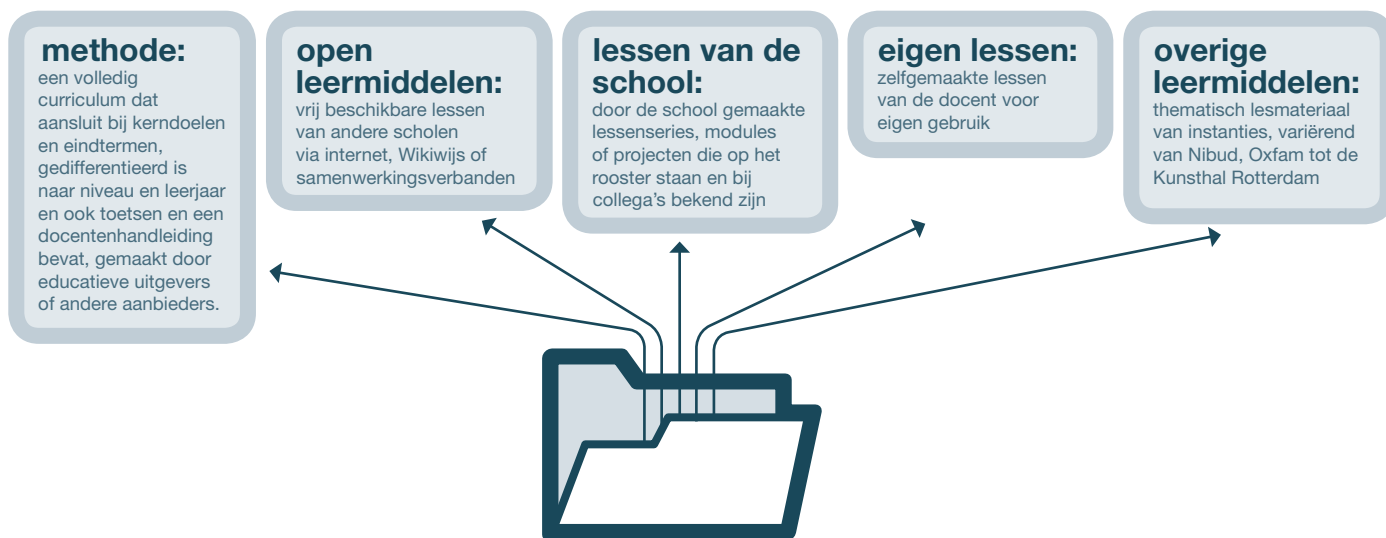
methode:
een volledig curriculum dat aansluit bij kerndoelen en eindtermen, gedifferentieerd is naar niveau en leerjaar en ook toetsen en een docentenhandleiding bevat, gemaakt door educatieve uitgevers of andere aanbieders.

open leermiddelen:
vrij beschikbare lessen van andere scholen via internet, Wikiwijs of samenwerkingsverbanden

lessen van de school:
door de school gemaakte lessenseries, modules of projecten die op het rooster staan en bij collega's bekend zijn

eigen lessen:
zelfgemaakte lessen van de docent voor eigen gebruik

overige leermiddelen:
thematisch lesmateriaal van instanties, variërend van Nibud, Oxfam tot de Kunsthal Rotterdam